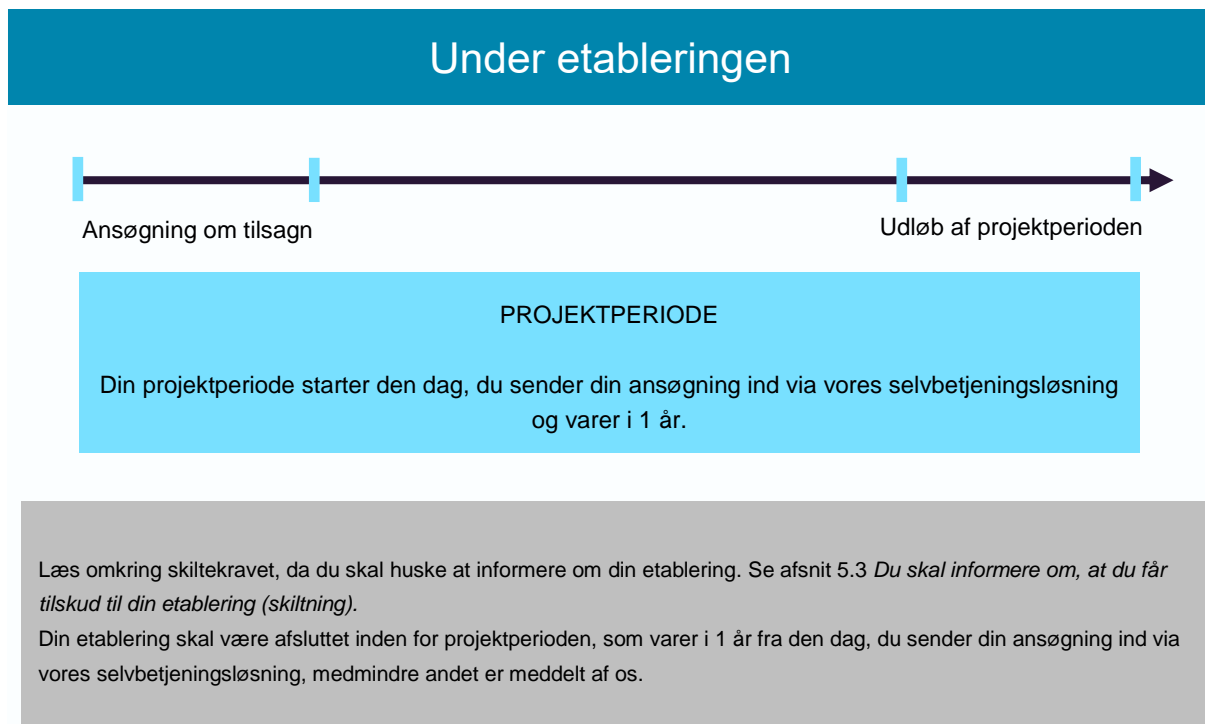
Under etableringen

Ansøgning om tilsagn

Udløb af projektperioden

PROJEKTPERIODE

Din projektperiode starter den dag, du sender din ansøgning ind via vores selvbetjeningsløsning og varer i 1 år.

Læs omkring skiltekravet, da du skal huske at informere om din etablering. Se afsnit 5.3 *Du skal informere om, at du får tilskud til din etablering (skiltning).*
Din etablering skal være afsluttet inden for projektperioden, som varer i 1 år fra den dag, du sender din ansøgning ind via vores selvbetjeningsløsning, medmindre andet er meddelt af os.